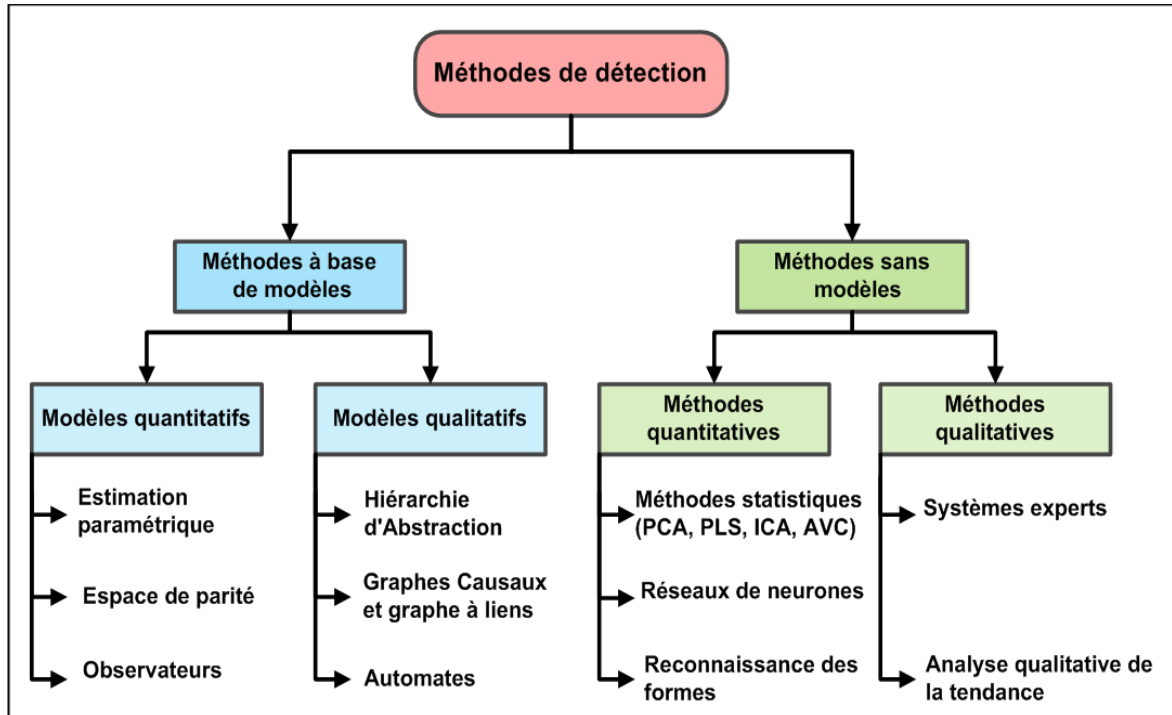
Méthodes de détection

Méthodes à base de modèles

Méthodes sans modèles

Modèles quantitatifs

Estimation paramétrique

Espace de parité

Observateurs

Modèles qualitatifs

Hiérarchie d'Abstraction

Graphes Causaux et graphe à liens

Automates

Méthodes quantitatives

Méthodes statistiques (PCA, PLS, ICA, AVC)

Réseaux de neurones

Reconnaissance des formes

Méthodes qualitatives

Systèmes experts

Analyse qualitative de la tendance